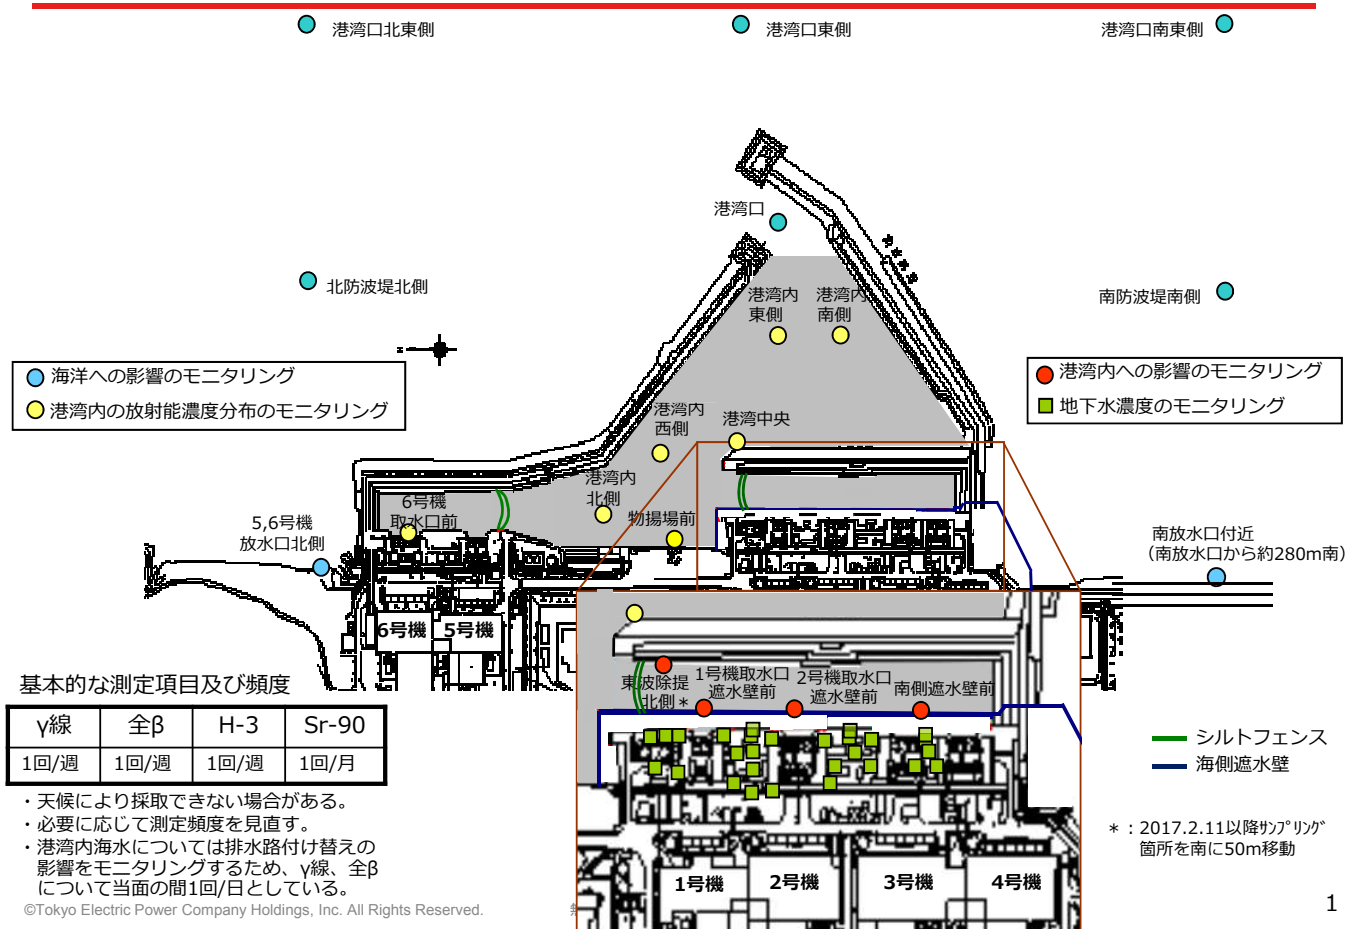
港湾口北東側

港湾口東側

港湾口南東側

港湾口

北防波堤北側

南防波堤南側

港湾内東側

港湾内南側

海洋への影響のモニタリング
港湾内の放射能濃度分布のモニタリング

港湾内への影響のモニタリング
地下水濃度のモニタリング

港湾内西側

港湾中央

港湾内北側

6号機取水口前

物揚場前

5,6号機放水口北側

南放水口付近
（南放水口から約280m南）

6号機　5号機

東波除堤北側＊

1号機取水口遮水壁前

2号機取水口遮水壁前

南側遮水壁前

シルトフェンス
海側遮水壁

基本的な測定項目及び頻度

| γ線 | 全β | H-3 | Sr-90 |
|---|---|---|---|
| 1回/週 | 1回/週 | 1回/週 | 1回/月 |

・天候により採取できない場合がある。
・必要に応じて測定頻度を見直す。
・港湾内海水については排水路付け替えの影響をモニタリングするため、γ線、全βについて当面の間1回/日としている。

＊：2017.2.11以降ｻﾝﾌﾟﾘﾝｸﾞ箇所を南に50m移動

1号機　2号機　3号機　4号機

©Tokyo Electric Power Company Holdings, Inc. All Rights Reserved.

1